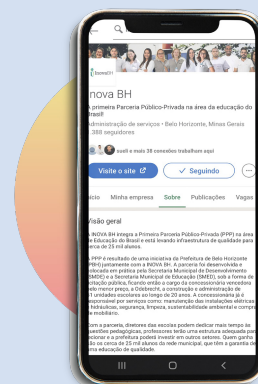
INOVA BH

A primeira Parceria Público-Privada na área da educação do Brasil!

Administração de serviços • Belo Horizonte, Minas Gerais
1.388 seguidores

suell e mais 38 conexões trabalham aqui

Visite o site

Seguindo

...

Início Minha empresa Sobre Publicações Vagas

Visão geral

A INOVA BH integra a Primeira Parceria Público-Privada na área de Educação do Brasil e está levando infraestrutura de qualidade para cerca de 25 mil alunos.

A PPP é resultado de uma iniciativa da Prefeitura de Belo Horizonte (PBH) juntamente com a INOVA BH. A parceria foi desenvolvida e colocada em prática pela Secretaria Municipal de Desenvolvimento (SMDE) e a Secretaria Municipal de Educação (SMED), sob a forma de licitação pública, ficando então a cargo da concessionária vencedora pelo menor preço, a Odebrecht, a construção e administração de 51 unidades escolares ao longo de 20 anos. A concessionária já é responsável por serviços como: manutenção das instalações elétricas e hidráulicas, segurança, limpeza, sustentabilidade ambiental e compra de mobiliário.

Com a parceria, diretores das escolas podem dedicar mais tempo às questões pedagógicas, professores terão uma estrutura adequada para lecionar e a prefeitura poderá investir em outros setores. Quem ganha são os cerca de 25 mil alunos da rede municipal, que têm a garantia de uma educação de qualidade.